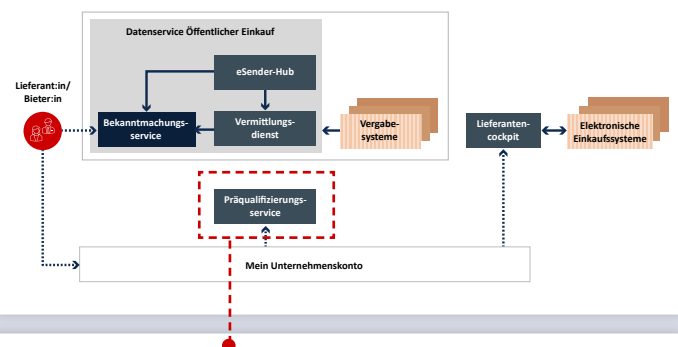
Datenservice Öffentlicher Einkauf

eSender-Hub

Lieferant:in/ Bieter:in

Bekanntmachungsservice

Vermittlungsdienst

Vergabesysteme

Lieferantencockpit

Elektronische Einkaufssysteme

Präqualifizierungsservice

Mein Unternehmenskonto